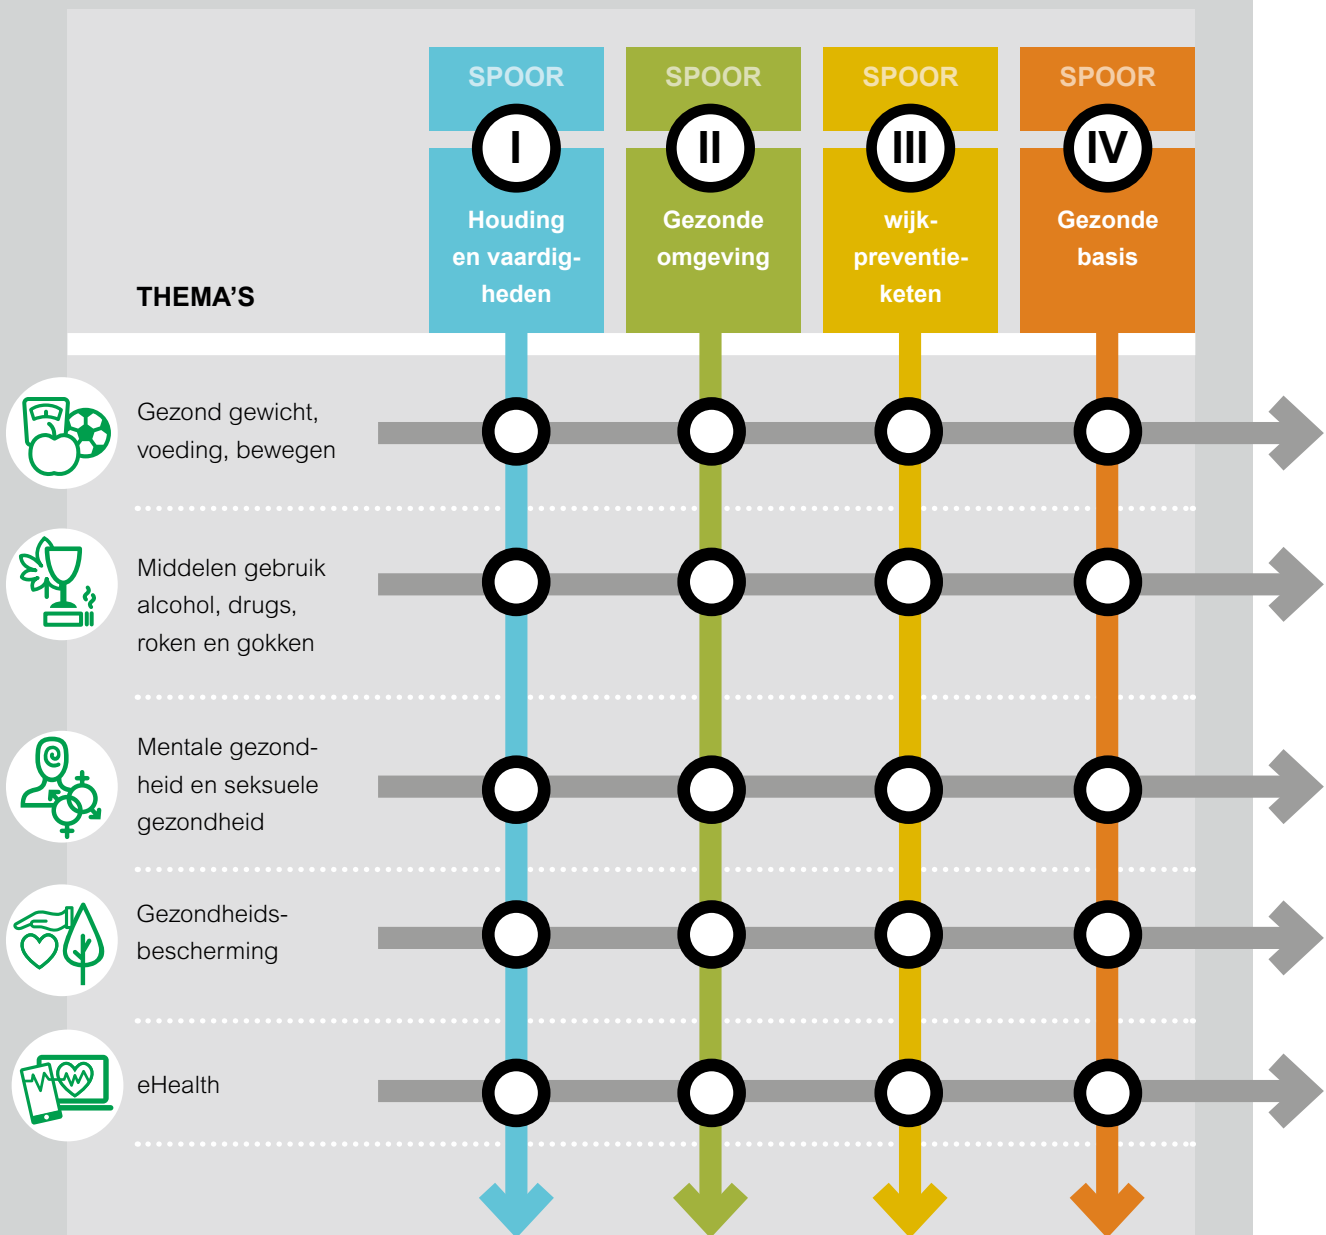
SPOOR
I
Houding en vaardigheden

SPOOR
II
Gezonde omgeving

SPOOR
III
wijkpreventieketen

SPOOR
IV
Gezonde basis

THEMA'S

Gezond gewicht, voeding, bewegen

Middelen gebruik alcohol, drugs, roken en gokken

Mentale gezondheid en seksuele gezondheid

Gezondheidsbescherming

eHealth